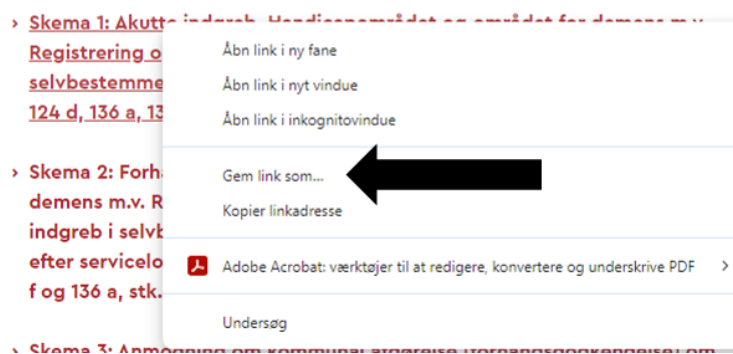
› Skema 1: Akutte indgreb. Handicapområdet og området for demens m.v. Registrering o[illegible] selvbestemme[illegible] 124 d, 136 a, 13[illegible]

› Skema 2: Forh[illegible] demens m.v. R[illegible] indgreb i selvb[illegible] efter servicelo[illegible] f og 136 a, stk.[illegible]

› Skema 3: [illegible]

Åbn link i ny fane

Åbn link i nyt vindue

Åbn link i inkognitovindue

Gem link som...

Kopier linkadresse

Adobe Acrobat: værktøjer til at redigere, konvertere og underskrive PDF ›

Undersøg